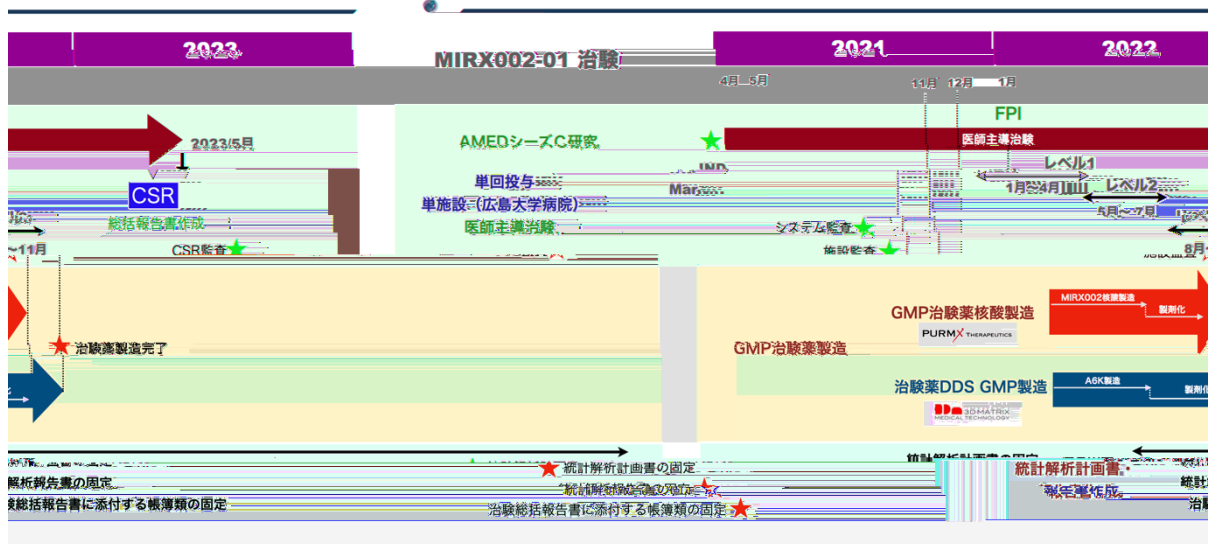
2023
MIRX002-01 治験
2021
2022
4月 5月
11月 12月 1月
FPI
2023/5月
AMEDシーズC研究
医師主導治験
CSR
単回投与
IND
レベル1
Mar
1月〜4月
レベル2
単施設（広島大学病院）
総括報告書作成
医師主導治験
5月〜7月
~11月
システム監査
CSR監査
施設監査
8月
GMP治験薬核酸製造
MIRX002核酸製造
製剤化
PURMX THERAPEUTICS
治験薬製造完了
GMP治験薬製造
治験薬DDS GMP製造
A6K製造
製剤化
3D MATRIX MEDICAL TECHNOLOGY
統計解析計画書の固定
統計解析計画書
解析報告書の固定
統計解析報告書の固定
報告書作成
総括報告書に添付する帳簿類の固定
治験総括報告書に添付する帳簿類の固定